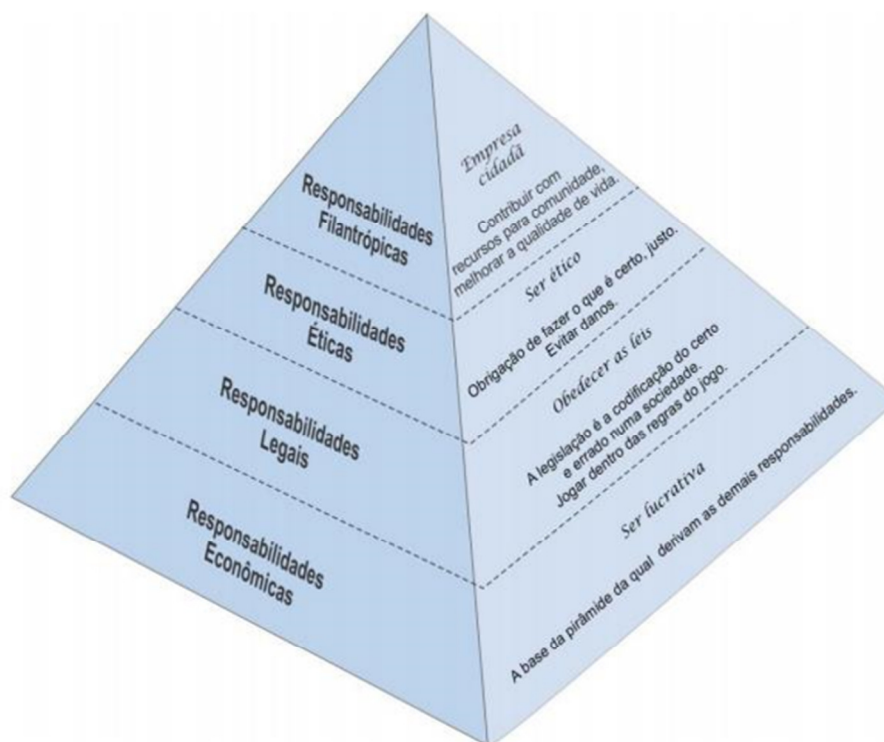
Responsabilidades Filantrópicas

Empresa cidadã

Contribuir com recursos para comunidade, melhorar a qualidade de vida.

Responsabilidades Éticas

Ser ético

Obrigação de fazer o que é certo, justo. Evitar danos.

Responsabilidades Legais

Obedecer as leis

A legislação é a codificação do certo e errado numa sociedade. Jogar dentro das regras do jogo.

Responsabilidades Econômicas

Ser lucrativa

A base da pirâmide da qual derivam as demais responsabilidades.